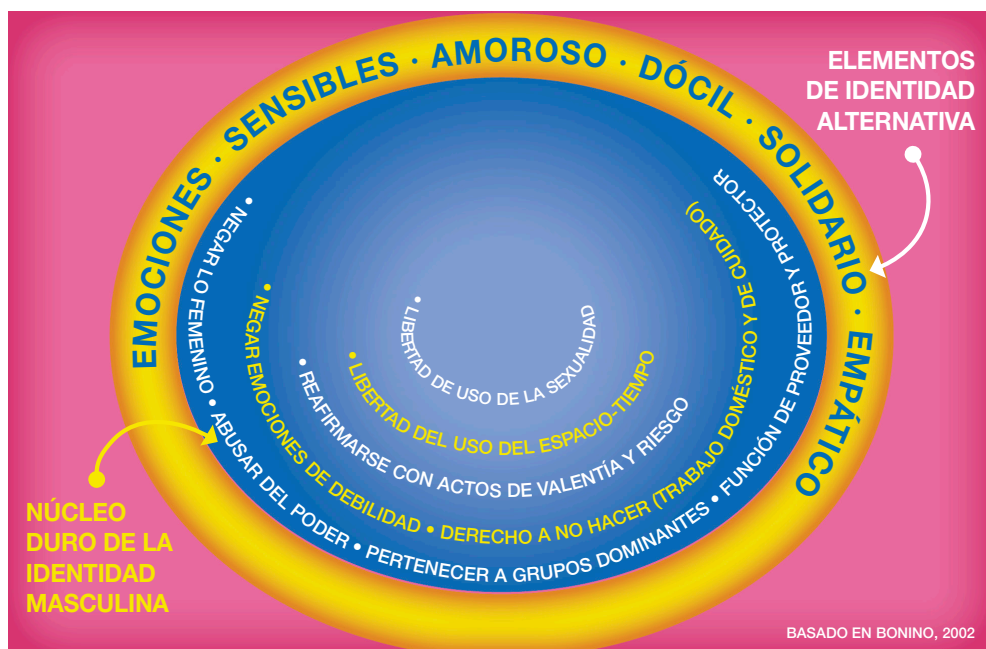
EMOCIONES · SENSIBLES · AMOROSO · DÓCIL · SOLIDARIO · EMPÁTICO

ELEMENTOS DE IDENTIDAD ALTERNATIVA

• NEGAR LO FEMENINO • ABUSAR DEL PODER • PERTENECER A GRUPOS DOMINANTES • FUNCIÓN DE PROVEEDOR Y PROTECTOR

• NEGAR EMOCIONES DE DEBILIDAD • DERECHO A NO HACER (TRABAJO DOMÉSTICO Y DE CUIDADO)

• REAFIRMARSE CON ACTOS DE VALENTÍA Y RIESGO

• LIBERTAD DEL USO DEL ESPACIO-TIEMPO

• LIBERTAD DE USO DE LA SEXUALIDAD

NÚCLEO DURO DE LA IDENTIDAD MASCULINA

BASADO EN BONINO, 2002